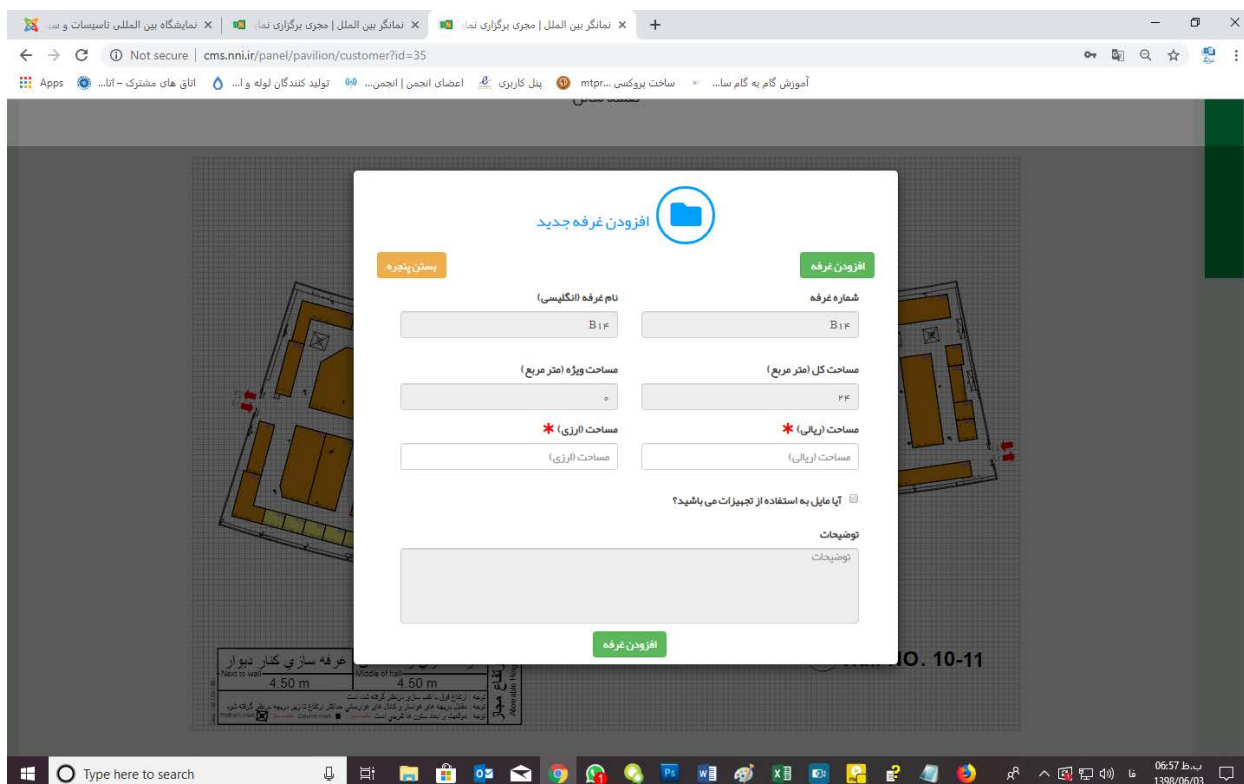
نمایشگاه بین المللی تاسیسات و س ×
نمانگر بین الملل | مجری برگزاری نما ×
نمانگر بین الملل | مجری برگزاری نما ×
+
Not secure | cms.nni.ir/panel/pavilion/customer?id=35
Apps | اتاق های مشترک – اتا... | تولید کنندگان لوله و ا... | اعضای انجمن | انجمن... | پنل کاربری | mtpr... ساخت پروکسی | آموزش گام به گام سا...

افزودن غرفه جدید

بستن پنجره
افزودن غرفه

نام غرفه (انگلیسی)
B۱۴
شماره غرفه
B۱۴

مساحت ویژه (متر مربع)
۰
مساحت کل (متر مربع)
۲۴

مساحت (ارزی) *
مساحت (ارزی)
مساحت (ریالی) *
مساحت (ریالی)

آیا مایل به استفاده از تجهیزات می باشید؟

توضیحات
توضیحات

افزودن غرفه

غرفه سازي كنار ديوار
Next to wall
4.50 m
Middle of hall
4.50 m
JO. 10-11

Type here to search
06:57 ب.ظ
1398/06/03